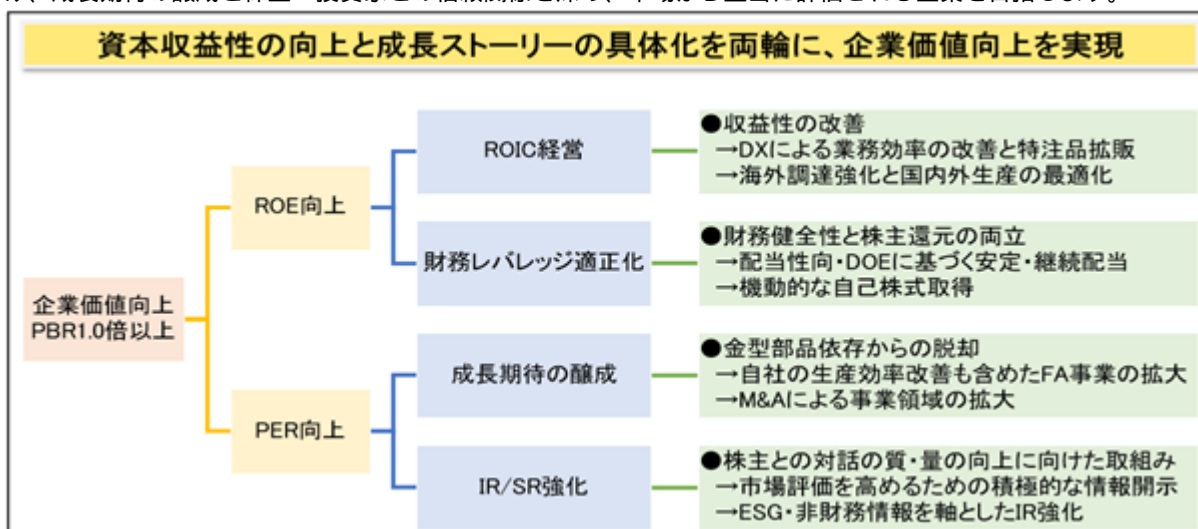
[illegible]

資本収益性の向上と成長ストーリーの具体化を両輪に、企業価値向上を実現

企業価値向上
PBR1.0倍以上

ROE向上

ROIC経営

●収益性の改善
→DXによる業務効率の改善と特注品拡販
→海外調達強化と国内外生産の最適化

財務レバレッジ適正化

●財務健全性と株主還元の両立
→配当性向・DOEに基づく安定・継続配当
→機動的な自己株式取得

PER向上

成長期待の醸成

●金型部品依存からの脱却
→自社の生産効率改善も含めたFA事業の拡大
→M&Aによる事業領域の拡大

IR/SR強化

●株主との対話の質・量の向上に向けた取組み
→市場評価を高めるための積極的な情報開示
→ESG・非財務情報を軸としたIR強化